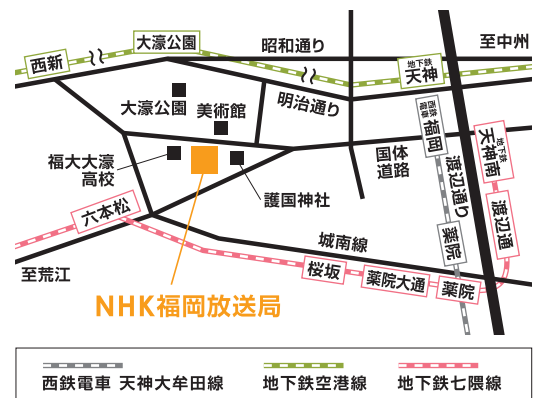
大濠公園
昭和通り
至中州
西新
地下鉄 天神
大濠公園
美術館
明治通り
西鉄電車 福岡
福大大濠高校
国体道路
地下鉄 天神南
渡辺通り
六本松
護国神社
渡辺通
城南線
薬院
至荒江
桜坂
薬院大通
薬院
NHK福岡放送局
西鉄電車 天神大牟田線
地下鉄空港線
地下鉄七隈線